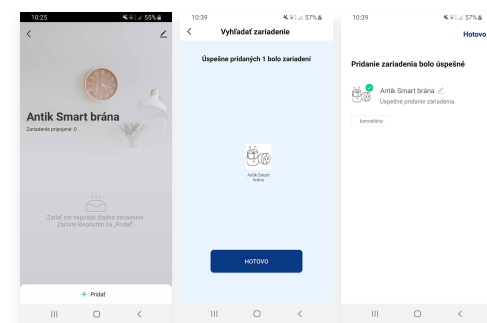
10:25
55%

Antik Smart brána
Zariadenie pripojené: 0

"Zatiaľ ste nepridali žiadne zariadenie. Začnite klepnutím na „Pridať".

+ Pridať

10:39
57%
Vyhľadať zariadenie

Úspešne pridaných 1 bolo zariadení

Antik Smart brána

HOTOVO

10:39
57%
Hotovo

Pridanie zariadenia bolo úspešné

Antik Smart brána
Úspešné pridanie zariadenia.

Izba